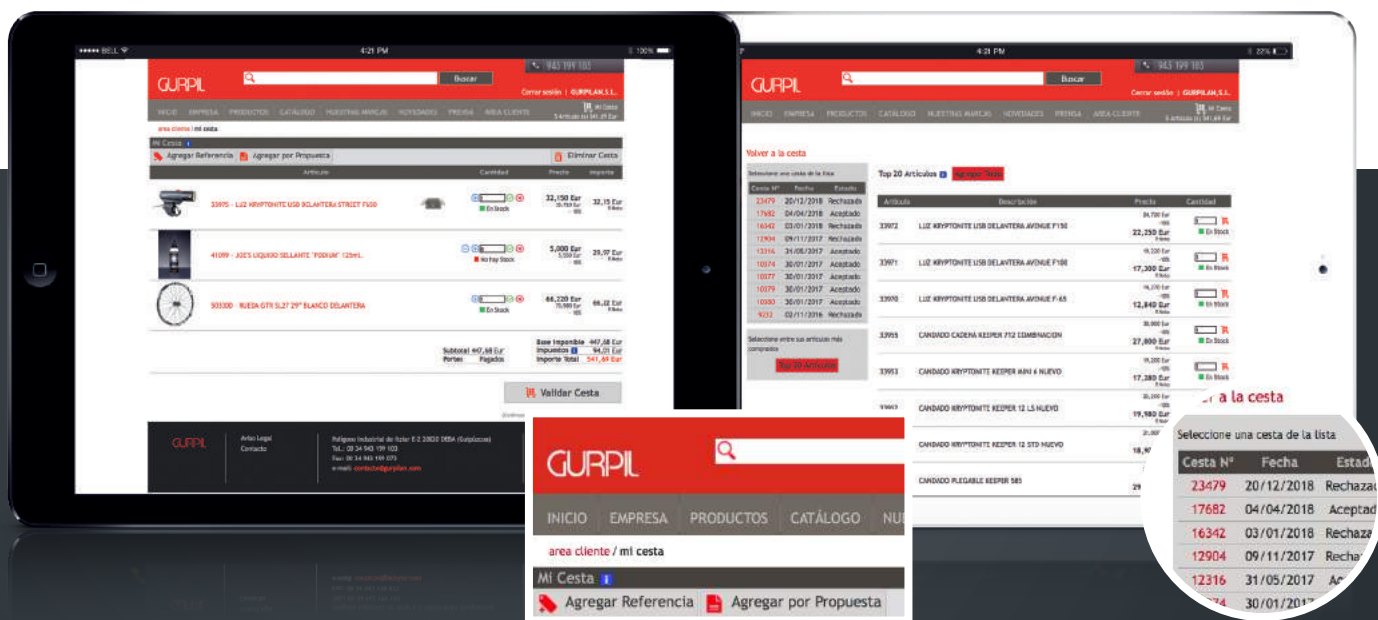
BELL 4:21 PM 100%

GURPIL

Buscar

943 199 103

Cerrar sesión | GURPILAN, S.L.

INICIO EMPRESA PRODUCTOS CATÁLOGO NUESTRAS MARCAS NOVEDADES PRENSA AREA CLIENTE

Mi Cesta

area cliente / mi cesta

Mi Cesta

Agregar Referencia Agregar por Propuesta Eliminar Cesta

Artículo Cantidad Precio Importe

33975 - LUZ KRYPTONITE USB DELANTERA STREET F650 En Stock 32,150 Eur 32,15 Eur

41099 - JOE'S LIQUIDO SELLANTE "PODIUM" 125ml. No Hay Stock 5,000 Eur 29,07 Eur

503300 - RUEDA GTR SL27 29" BLANCO DELANTERA En Stock 66,220 Eur 66,22 Eur

Subtotal 447,68 Eur
Portes Pagados
Base Imponible 447,68 Eur
Impuestos 94,01 Eur
Importe Total 541,69 Eur

Validar Cesta

GURPIL
Aviso Legal
Contacto
Polígono Industrial de Itziar E-2 20820 DEBA (Gipuzkoa)
Tel.: 00 34 943 199 103
Fax: 00 34 943 199 075
e-mail: contacto@gurpilan.com

4:21 PM 22%

GURPIL

Buscar

943 199 103

Cerrar sesión | GURPILAN, S.L.

INICIO EMPRESA PRODUCTOS CATÁLOGO NUESTRAS MARCAS NOVEDADES PRENSA AREA CLIENTE

Volver a la cesta

Seleccione una cesta de la lista

| Cesta Nº | Fecha | Estado |
|---|---|---|
| 23479 | 20/12/2018 | Rechazada |
| 17682 | 04/04/2018 | Aceptado |
| 16342 | 03/01/2018 | Rechazada |
| 12904 | 09/11/2017 | Rechazada |
| 12316 | 31/05/2017 | Aceptado |
| 10374 | 30/01/2017 | Aceptado |
| 10377 | 30/01/2017 | Aceptado |
| 10379 | 30/01/2017 | Aceptado |
| 10380 | 30/01/2017 | Aceptado |
| 9232 | 02/11/2016 | Rechazada |

Seleccione entre sus artículos más comprados

Top 20 Artículos

Top 20 Artículos

| Artículo | Descripción | Precio | Cantidad |
|---|---|---|---|
| 33972 | LUZ KRYPTONITE USB DELANTERA AVENUE F150 | 22,250 Eur | En Stock |
| 33971 | LUZ KRYPTONITE USB DELANTERA AVENUE F100 | 17,300 Eur | En Stock |
| 33970 | LUZ KRYPTONITE USB DELANTERA AVENUE F-65 | 12,840 Eur | En Stock |
| 33955 | CANDADO CADENA KEEPER 712 COMBINACION | 27,800 Eur | |
| 33953 | CANDADO KRYPTONITE KEEPER MINI 6 NUEVO | 17,280 Eur | En Stock |
| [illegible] | CANDADO KRYPTONITE KEEPER 12 LS NUEVO | 19,980 Eur | |
| | CANDADO KRYPTONITE KEEPER 12 STD NUEVO | 18,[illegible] | |
| | CANDADO PLEGABLE KEEPER 585 | 29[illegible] | |

GURPIL

INICIO EMPRESA PRODUCTOS CATÁLOGO NU

area cliente / mi cesta

Mi Cesta

Agregar Referencia Agregar por Propuesta

a la cesta

Seleccione una cesta de la lista

| Cesta Nº | Fecha | Estad |
|---|---|---|
| 23479 | 20/12/2018 | Rechazau |
| 17682 | 04/04/2018 | Aceptad |
| 16342 | 03/01/2018 | Rechaza |
| 12904 | 09/11/2017 | Rechaz |
| 12316 | 31/05/2017 | Ac |
| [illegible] | 30/01/2017 | |